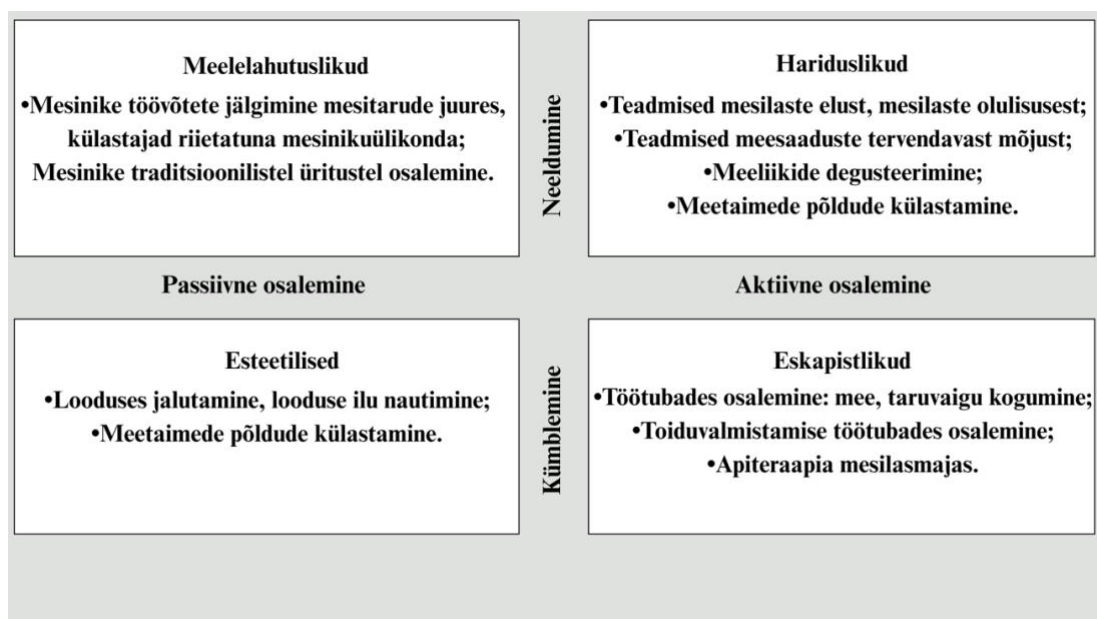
Meelelahutuslikud

•Mesinike töövõtete jälgimine mesitarude juures, külastajad riietatuna mesinikuülikonda; Mesinike traditsioonilistel üritustel osalemine.

Neeldumine

Hariduslikud

•Teadmised mesilaste elust, mesilaste olulisusest;
•Teadmised meesaaduste tervendavast mõjust;
•Meeliikide degusteerimine;
•Meetaimede põldude külastamine.

Passiivne osalemine

Aktiivne osalemine

Esteetilised

•Looduses jalutamine, looduse ilu nautimine;
•Meetaimede põldude külastamine.

Kümblemine

Eskapistlikud

•Töötubades osalemine: mee, taruvaigu kogumine;
•Toiduvalmistamise töötubades osalemine;
•Apiteraapia mesilasmajas.